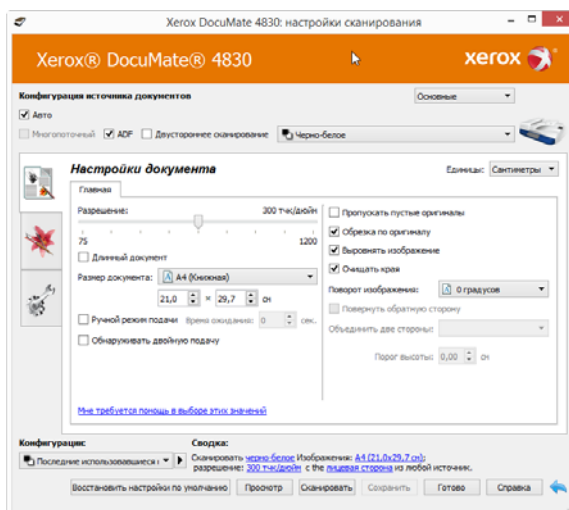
Xerox DocuMate 4830: настройки сканирования

Xerox® DocuMate® 4830

xerox

Конфигурация источника документов

Основные

Авто

Многопоточный ADF Двустороннее сканирование

Черно-белое

Настройки документа

Единицы: Сантиметры

Главная

Разрешение: 300 тчк/дюйм

75 1200

Длинный документ

Размер документа: A4 (Книжная)

21,0 × 29,7 см

Ручной режим подачи Время ожидания: 0 сек.

Обнаруживать двойную подачу

Пропускать пустые оригиналы

Обрезка по оригиналу

Выровнять изображение

Очищать края

Поворот изображения: 0 градусов

Повернуть обратную сторону

Объединить две стороны:

Порог высоты: 0,00 см

Мне требуется помощь в выборе этих значений

Конфигурации:

Последние использовавшиеся н

Сводка:

Сканировать черно-белое Изображения: A4 (21,0x29,7 см); разрешение: 300 тчк/дюйм с the лицевая сторона из любой источник.

Восстановить настройки по умолчанию Просмотр Сканировать Сохранить Готово Справка